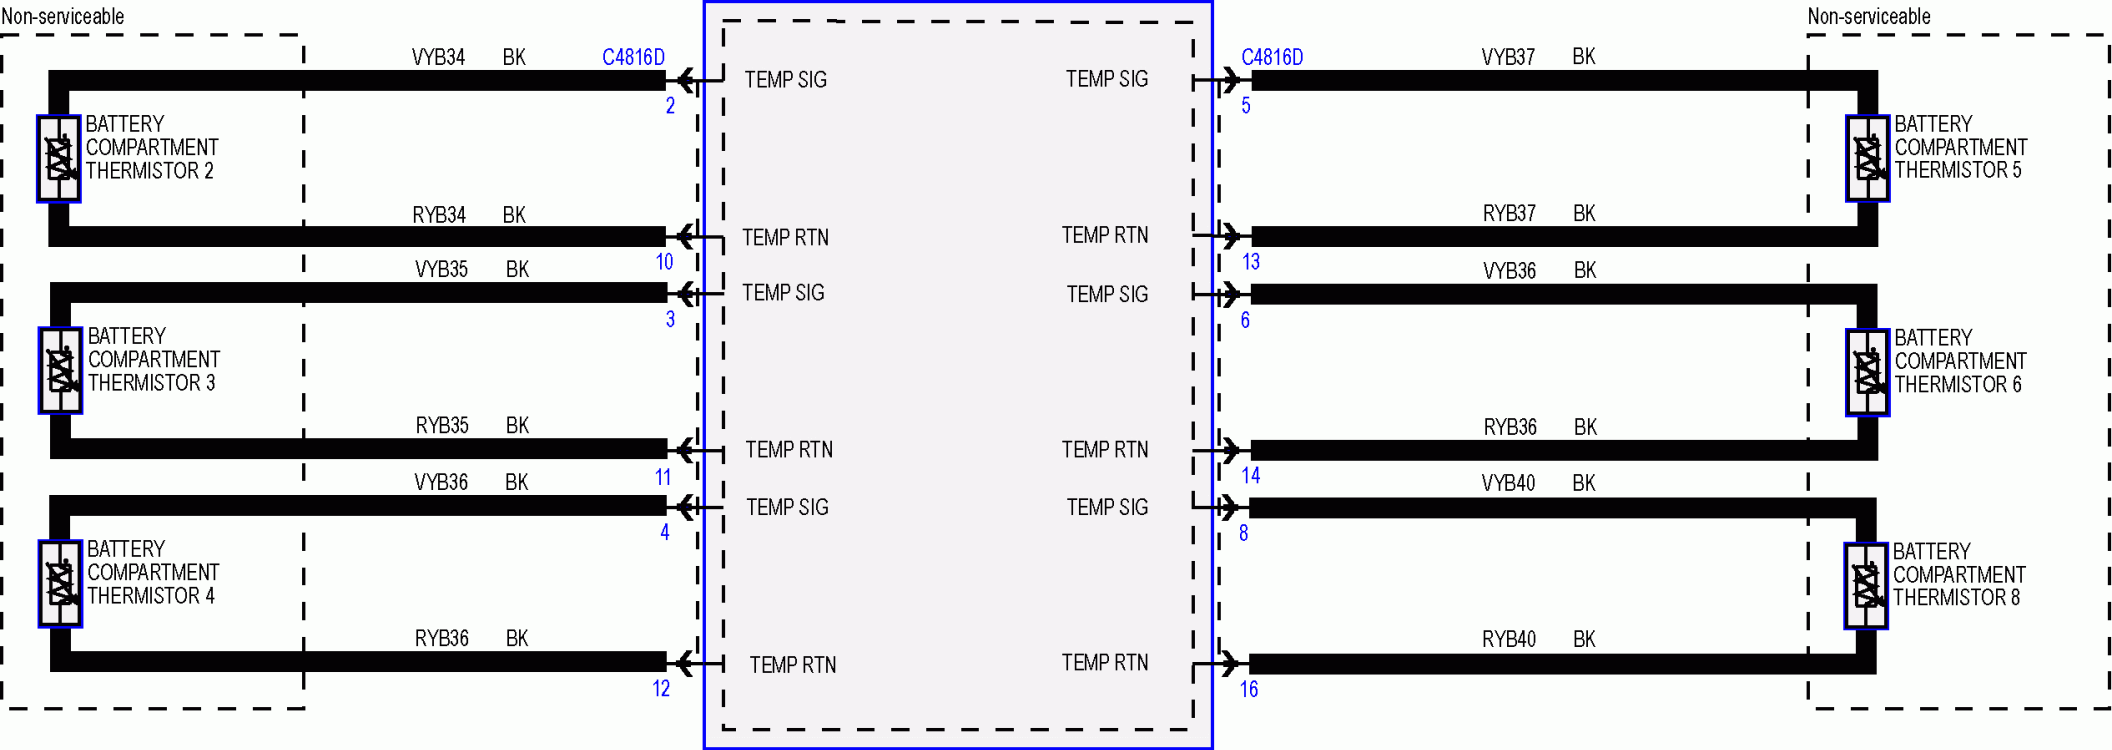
Non-serviceable

VYB34 BK C4816D 2
TEMP SIG

BATTERY COMPARTMENT THERMISTOR 2

RYB34 BK 10
TEMP RTN

VYB35 BK 3
TEMP SIG

BATTERY COMPARTMENT THERMISTOR 3

RYB35 BK 11
TEMP RTN

VYB36 BK 4
TEMP SIG

BATTERY COMPARTMENT THERMISTOR 4

RYB36 BK 12
TEMP RTN

Non-serviceable

TEMP SIG
C4816D 5 VYB37 BK

BATTERY COMPARTMENT THERMISTOR 5

TEMP RTN
13 RYB37 BK

TEMP SIG
6 VYB36 BK

BATTERY COMPARTMENT THERMISTOR 6

TEMP RTN
14 RYB36 BK

TEMP SIG
8 VYB40 BK

BATTERY COMPARTMENT THERMISTOR 8

TEMP RTN
16 RYB40 BK